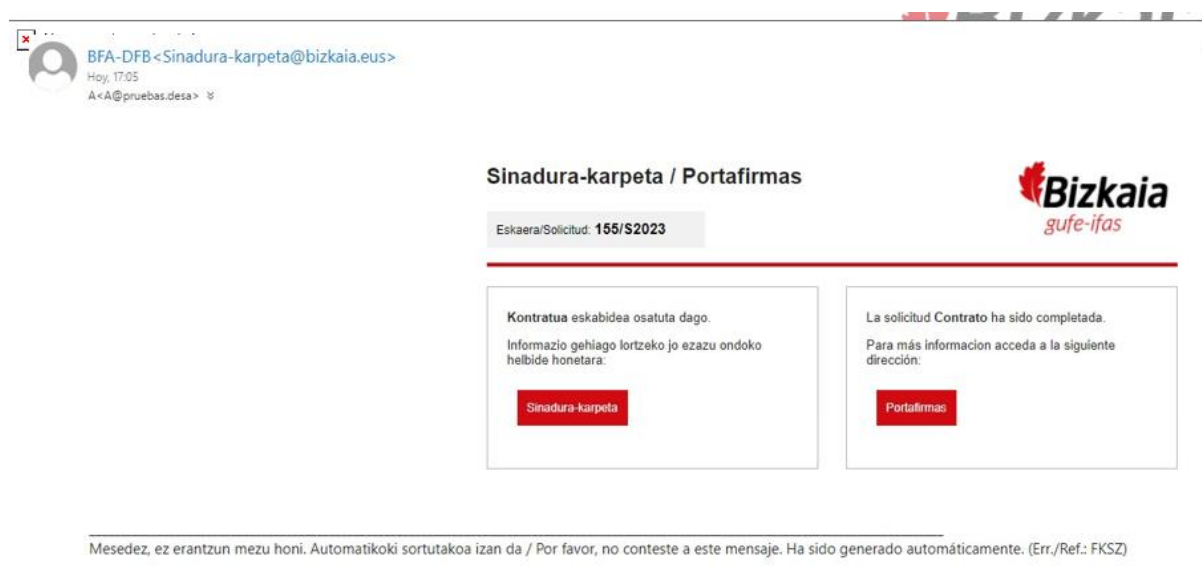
BFA-DFB<Sinadura-karpeta@bizkaia.eus>
Hoy, 17:05
A<A@pruebas.desa>

Sinadura-karpeta / Portafirmas

Bizkaia
gufe-ifas

Eskaera/Solicitud: 155/S2023

Kontratua eskabidea osatuta dago.

Informazio gehiago lortzeko jo ezazu ondoko helbide honetara:

Sinadura-karpeta

La solicitud Contrato ha sido completada.

Para más informacion acceda a la siguiente dirección:

Portafirmas

Mesedez, ez erantzun mezu honi. Automatikoki sortutakoa izan da / Por favor, no conteste a este mensaje. Ha sido generado automáticamente. (Err./Ref.: FKSZ)